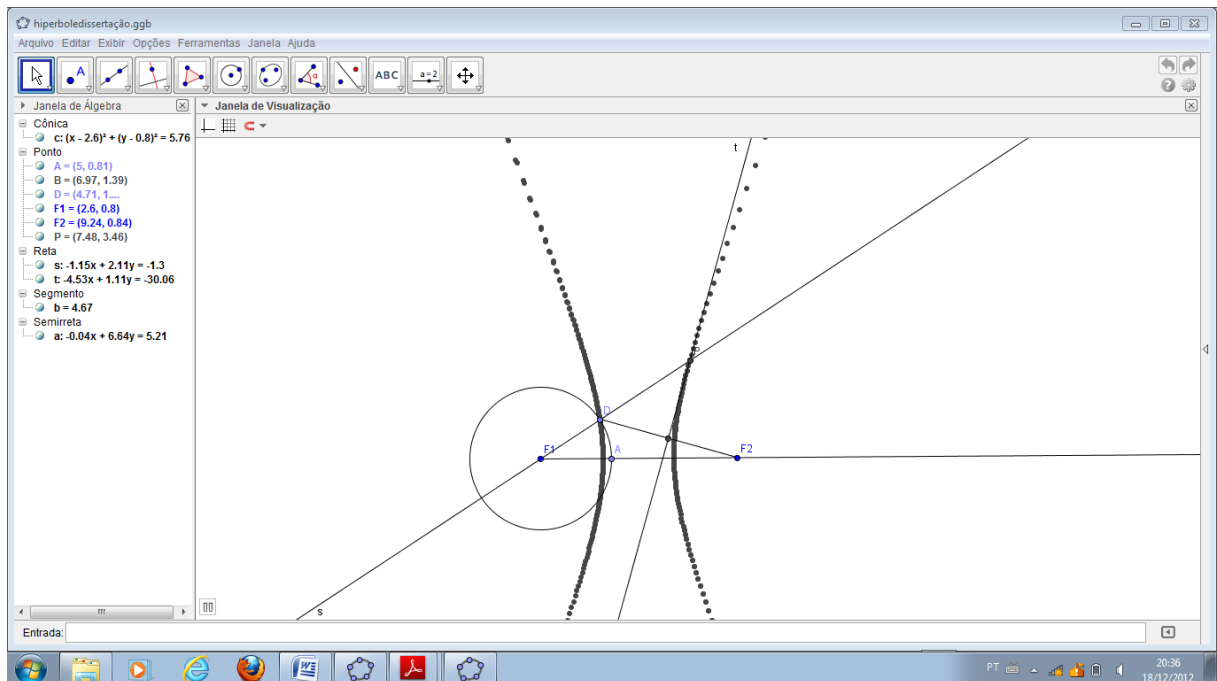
hiperboledissertação.ggb

Arquivo Editar Exibir Opções Ferramentas Janela Ajuda

ABC a = 2

Janela de Álgebra

Cônica
c: $(x - 2.6)^2 + (y - 0.8)^2 = 5.76$
Ponto
A = (5, 0.81)
B = (6.97, 1.39)
D = (4.71, 1....
F1 = (2.6, 0.8)
F2 = (9.24, 0.84)
P = (7.48, 3.46)
Reta
s: -1.15x + 2.11y = -1.3
t: -4.53x + 1.11y = -30.06
Segmento
b = 4.67
Semirreta
a: -0.04x + 6.64y = 5.21

Janela de Visualização

t
D
F1
A
F2
s

Entrada:

PT
20:36
18/12/2012